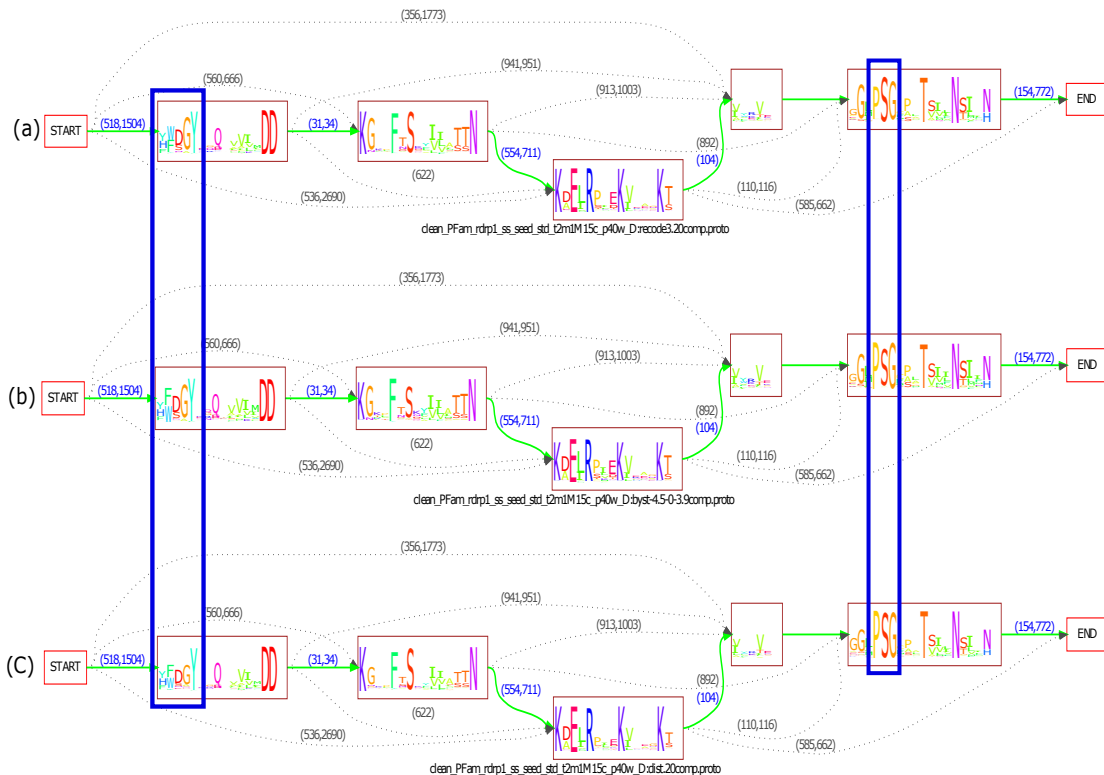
(a)

START

(518,1504)

(560,666)

(356,1773)

(941,951)

(913,1003)

DD

(31,34)

KG FS II TTN

(622)

(536,2690)

(554,711)

KDELRPEKV KT

(892)

(104)

(110,116)

(585,662)

GPSG TSI NSI N

(154,772)

END

clean_PFam_rdrp1_ss_seed_std_t2m1M15c_p40w_D:recode3.20comp.proto

(b)

START

(518,1504)

(560,666)

(356,1773)

(941,951)

(913,1003)

DD

(31,34)

KG FS TTN

(622)

(536,2690)

(554,711)

KDELRPEKV KT

(892)

(104)

(110,116)

(585,662)

GPSG TSI NSI N

(154,772)

END

clean_PFam_rdrp1_ss_seed_std_t2m1M15c_p40w_D:byst-4.5-0-3.9comp.proto

(C)

START

(518,1504)

(560,666)

(356,1773)

(941,951)

(913,1003)

DD

(31,34)

KG FS II TTN

(622)

(536,2690)

(554,711)

KDELR KV KT

(892)

(104)

(110,116)

(585,662)

GG PSG TSI NSI N

(154,772)

END

clean_PFam_rdrp1_ss_seed_std_t2m1M15c_p40w_D:dist.20comp.proto